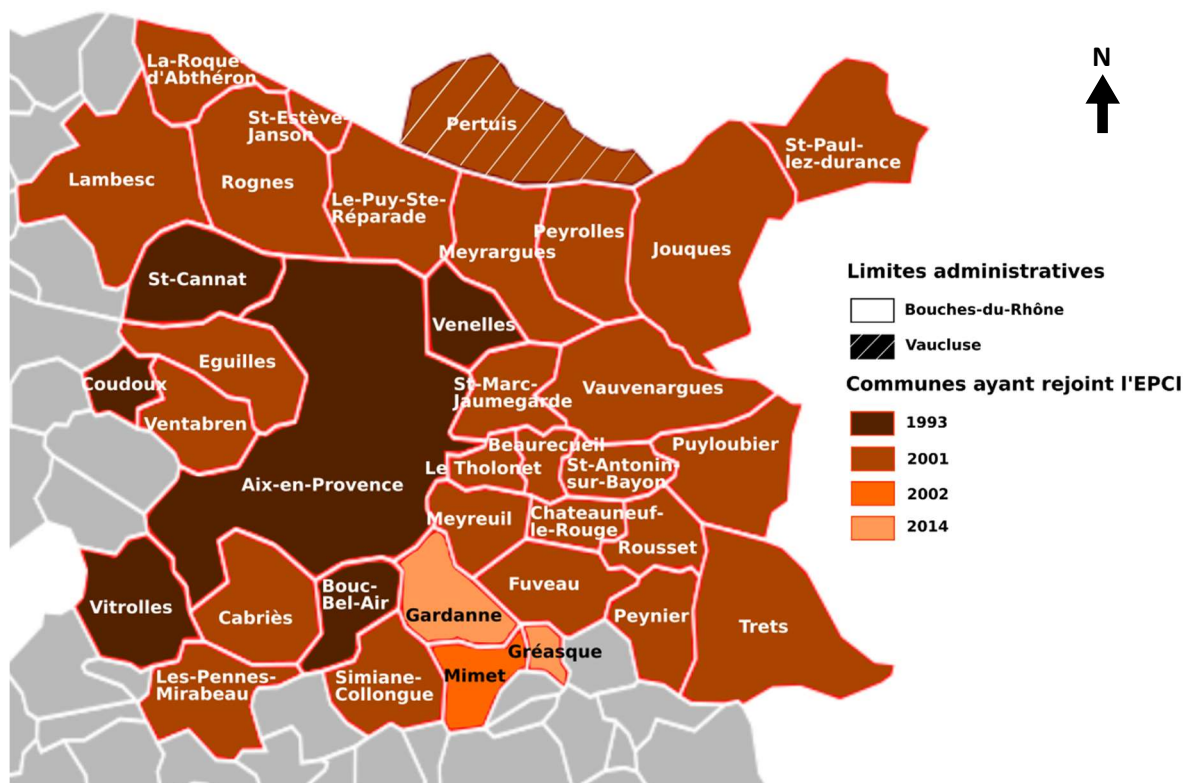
N

La-Roque-d'Abthéron

St-Estève-Janson

Pertuis

St-Paul-lez-durance

Lambesc

Rognes

Le-Puy-Ste-Réparade

Peyrolles

Meyrargues

Jouques

St-Cannat

Venelles

Eguilles

Coudoux

Ventabren

St-Marc-Jaumegarde

Vauvenargues

Beaurecueil

Puyloubier

Le Tholonet

St-Antonin-sur-Bayon

Aix-en-Provence

Meyreuil

Chateauneuf-le-Rouge

Rousset

Fuveau

Vitrolles

Cabriès

Bouc-Bel-Air

Gardanne

Peynier

Trets

Gréasque

Mimet

Les-Pennes-Mirabeau

Simiane-Collongue

Limites administratives

Bouches-du-Rhône

Vaucluse

Communes ayant rejoint l'EPCI

1993

2001

2002

2014